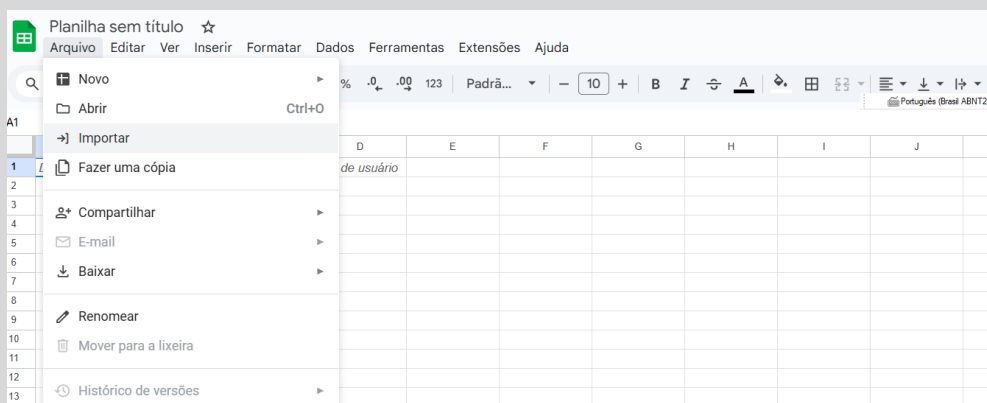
Planilha sem título ☆
Arquivo Editar Ver Inserir Formatar Dados Ferramentas Extensões Ajuda

Novo
Abrir Ctrl+O
Importar
Fazer uma cópia
Compartilhar
E-mail
Baixar
Renomear
Mover para a lixeira
Histórico de versões

% .0 .00 123 Padrã... − 10 + B I A
Português (Brasil ABNT2

A1
D E F G H I J
de usuário
1
2
3
4
5
6
7
8
9
10
11
12
13